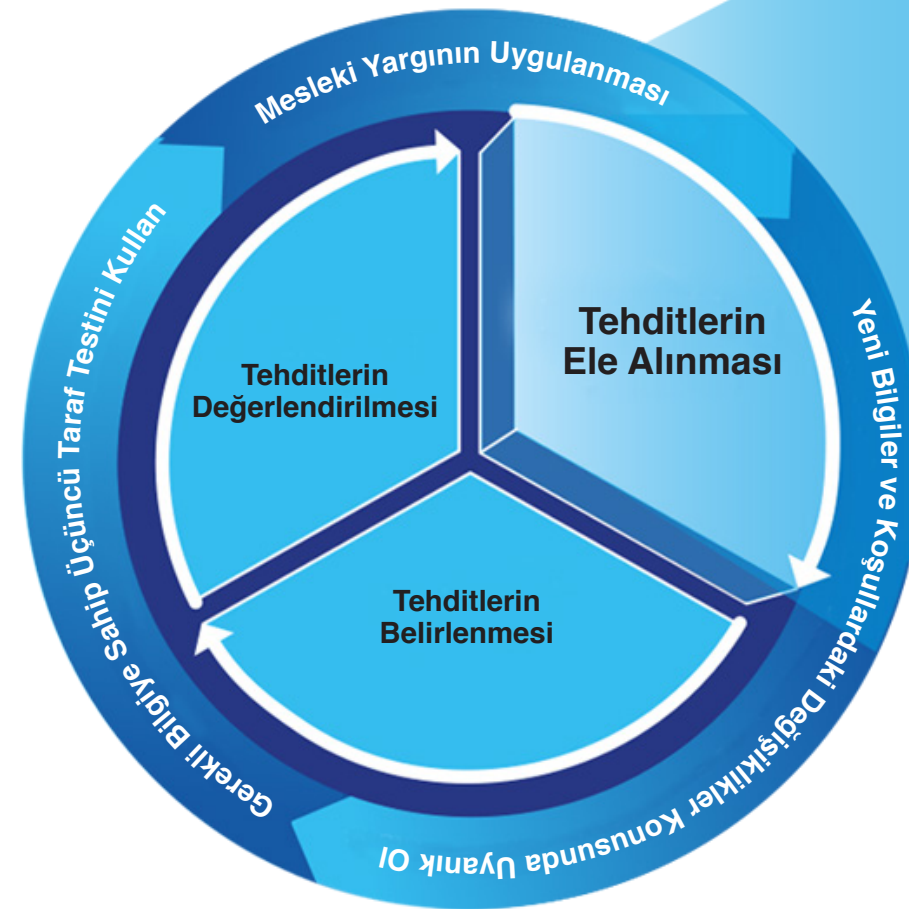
Mesleki Yargının Uygulanması

Yeni Bilgiler ve Koşullardaki Değişiklikler Konusunda Uyanık Ol

Gerekli Bilgiye Sahip Üçüncü Taraf Testini Kullan

Tehditlerin Ele Alınması

Tehditlerin Değerlendirilmesi

Tehditlerin Belirlenmesi